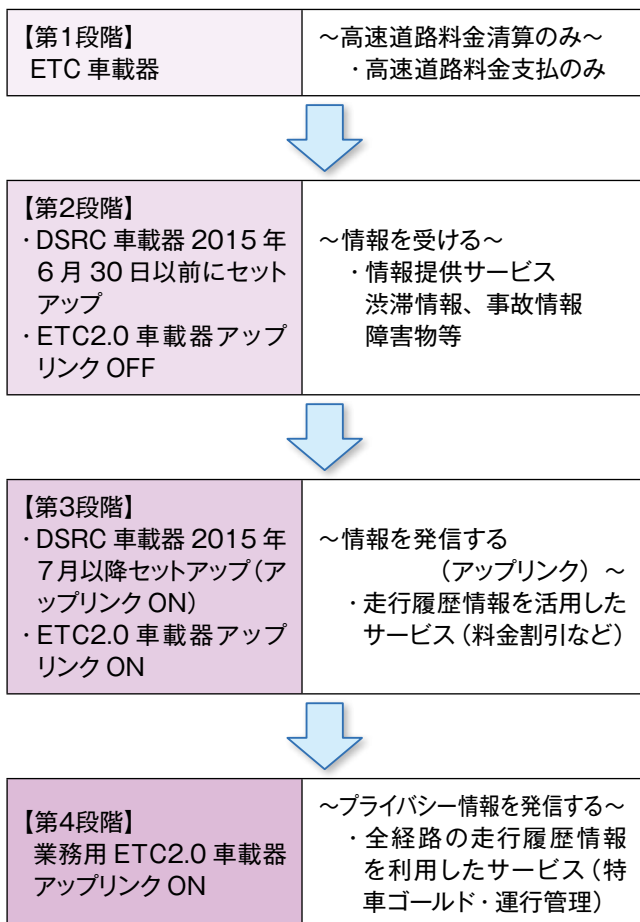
| 【第1段階】 ETC 車載器 | ～高速道路料金清算のみ～ ・高速道路料金支払のみ |
|---|---|

| 【第2段階】 ・DSRC 車載器 2015 年 6 月 30 日以前にセットアップ ・ETC2.0 車載器アップリンク OFF | ～情報を受ける～ ・情報提供サービス 渋滞情報、事故情報 障害物等 |
|---|---|

| 【第3段階】 ・DSRC 車載器 2015 年 7月以降セットアップ（アップリンク ON） ・ETC2.0 車載器アップリンク ON | ～情報を発信する （アップリンク） ～ ・走行履歴情報を活用したサービス（料金割引など） |
|---|---|

| 【第4段階】 業務用 ETC2.0 車載器 アップリンク ON | ～プライバシー情報を発信する～ ・全経路の走行履歴情報を利用したサービス（特車ゴールド・運行管理） |
|---|---|